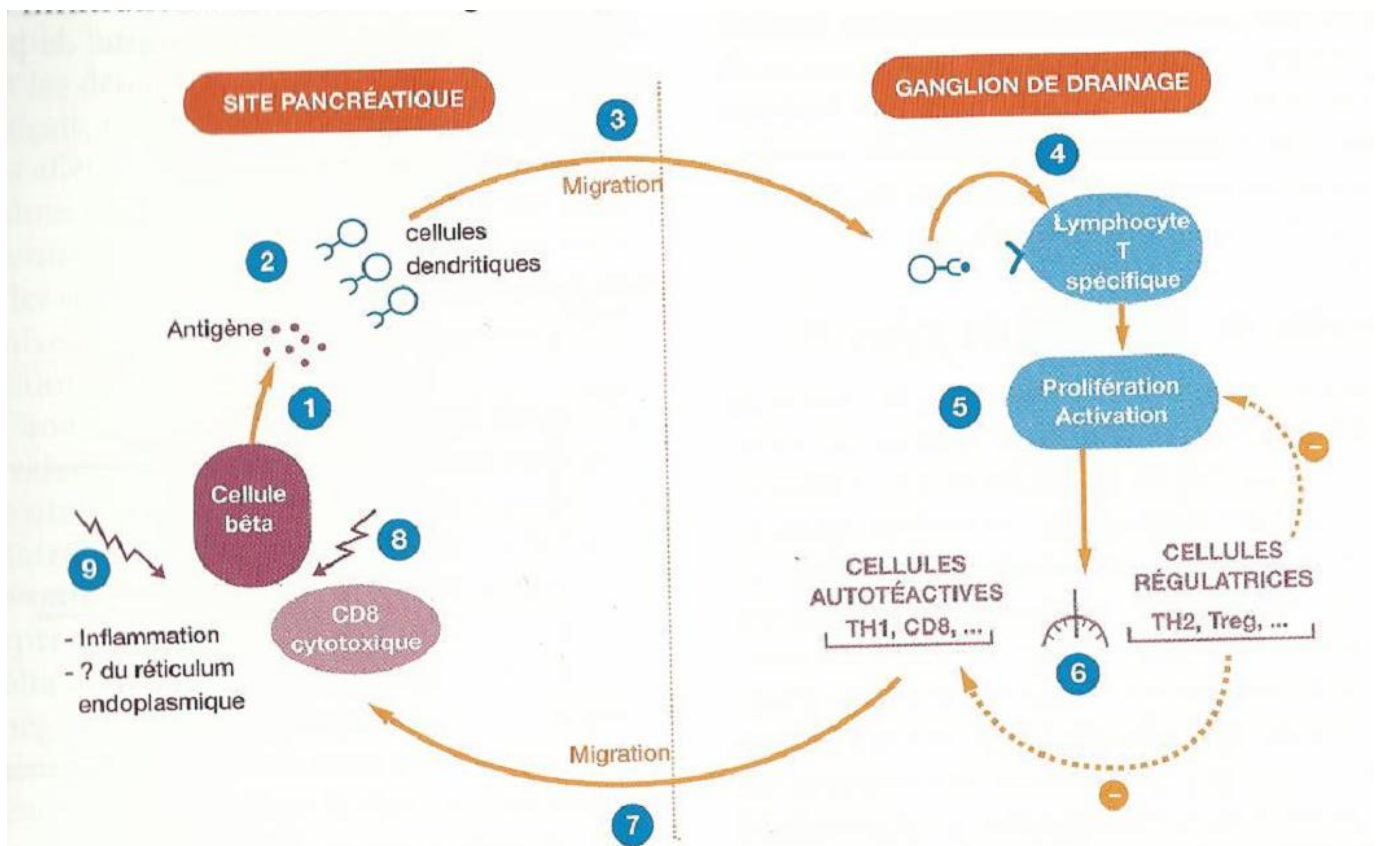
SITE PANCRÉATIQUE

GANGLION DE DRAINAGE

3

Migration

4

Lymphocyte T spécifique

2

cellules dendritiques

Antigène

1

5

Prolifération Activation

Cellule bêta

8

9

CD8 cytotoxique

- Inflammation
- ? du réticulum endoplasmique

CELLULES AUTOTÉACTIVES
TH1, CD8, ...

CELLULES RÉGULATRICES
TH2, Treg, ...

6

Migration

7